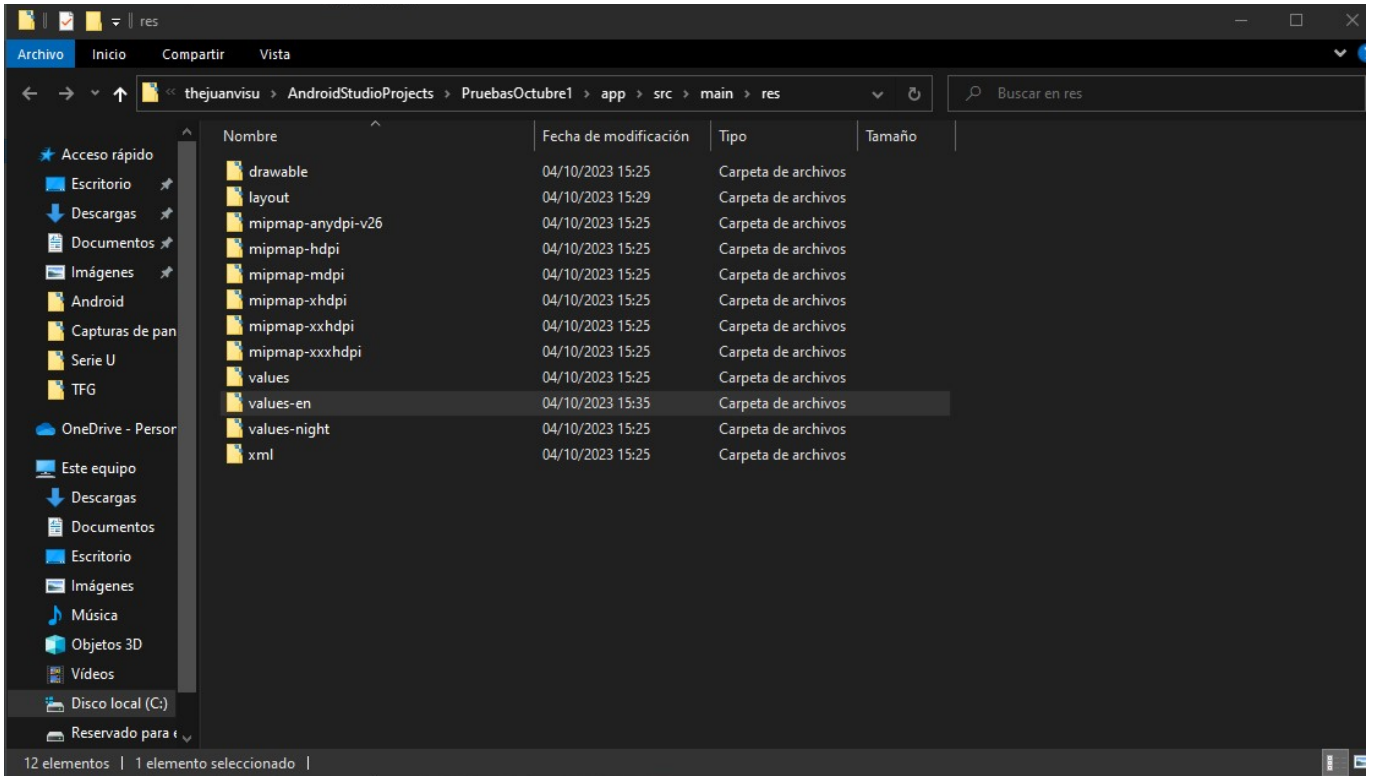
res

Archivo Inicio Compartir Vista

« thejuanvisu › AndroidStudioProjects › PruebasOctubre1 › app › src › main › res

Buscar en res

Acceso rápido
Escritorio
Descargas
Documentos
Imágenes
Android
Capturas de pan
Serie U
TFG
OneDrive - Persor
Este equipo
Descargas
Documentos
Escritorio
Imágenes
Música
Objetos 3D
Vídeos
Disco local (C:)
Reservado para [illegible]

| Nombre | Fecha de modificación | Tipo | Tamaño |
|---|---|---|---|
| drawable | 04/10/2023 15:25 | Carpeta de archivos | |
| layout | 04/10/2023 15:29 | Carpeta de archivos | |
| mipmap-anydpi-v26 | 04/10/2023 15:25 | Carpeta de archivos | |
| mipmap-hdpi | 04/10/2023 15:25 | Carpeta de archivos | |
| mipmap-mdpi | 04/10/2023 15:25 | Carpeta de archivos | |
| mipmap-xhdpi | 04/10/2023 15:25 | Carpeta de archivos | |
| mipmap-xxhdpi | 04/10/2023 15:25 | Carpeta de archivos | |
| mipmap-xxxhdpi | 04/10/2023 15:25 | Carpeta de archivos | |
| values | 04/10/2023 15:25 | Carpeta de archivos | |
| values-en | 04/10/2023 15:35 | Carpeta de archivos | |
| values-night | 04/10/2023 15:25 | Carpeta de archivos | |
| xml | 04/10/2023 15:25 | Carpeta de archivos | |

12 elementos | 1 elemento seleccionado |